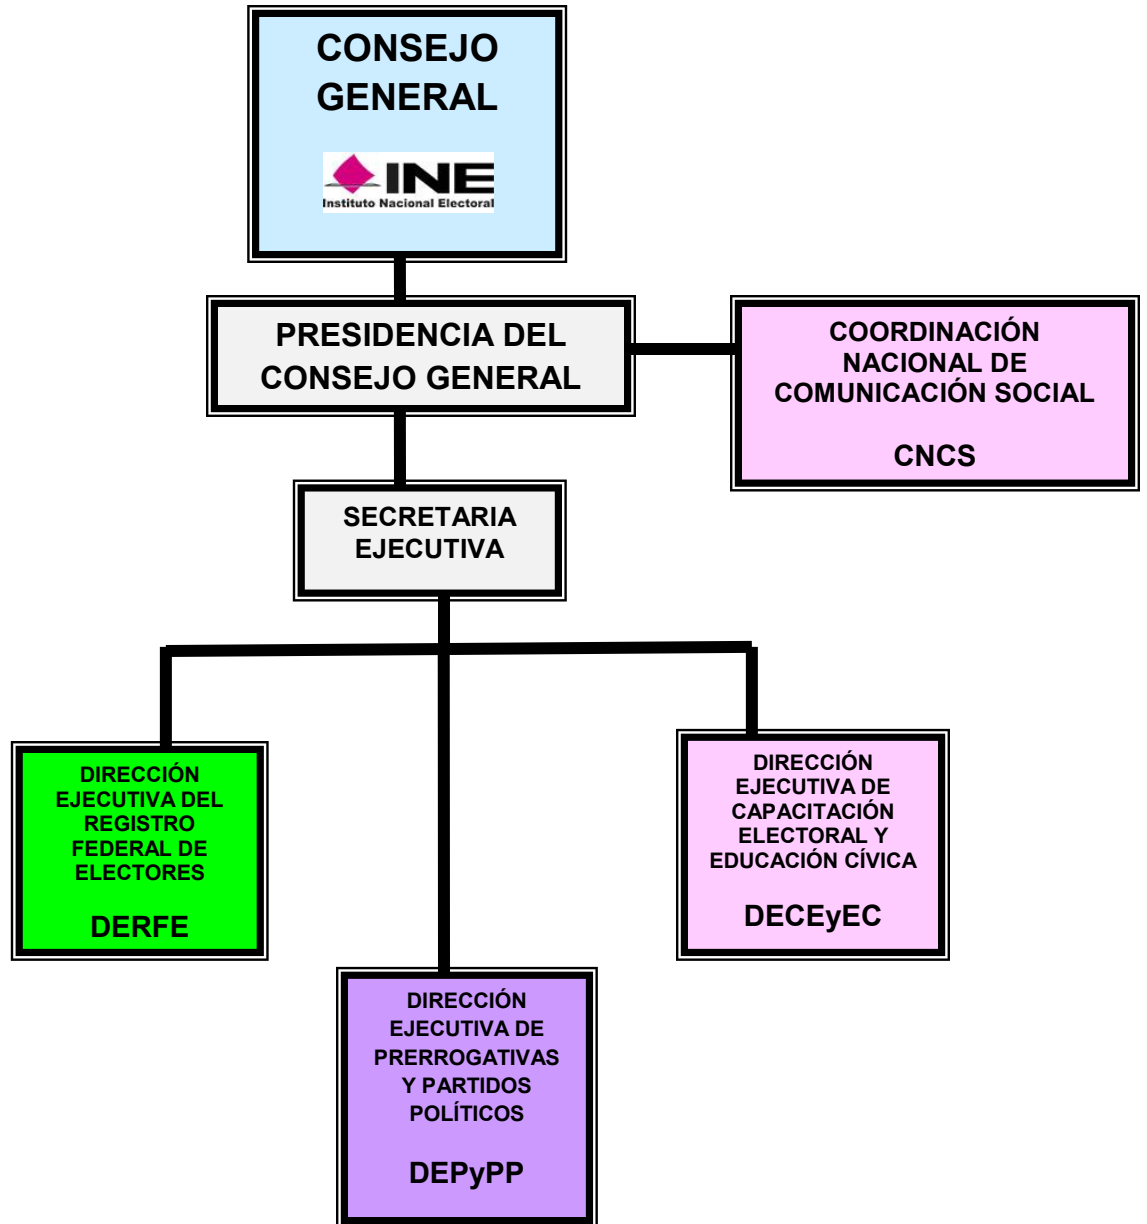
CONSEJO GENERAL

INE
Instituto Nacional Electoral

PRESIDENCIA DEL CONSEJO GENERAL

COORDINACIÓN NACIONAL DE COMUNICACIÓN SOCIAL

CNCS

SECRETARIA EJECUTIVA

DIRECCIÓN EJECUTIVA DEL REGISTRO FEDERAL DE ELECTORES

DERFE

DIRECCIÓN EJECUTIVA DE CAPACITACIÓN ELECTORAL Y EDUCACIÓN CÍVICA

DECEyEC

DIRECCIÓN EJECUTIVA DE PRERROGATIVAS Y PARTIDOS POLÍTICOS

DEPyPP